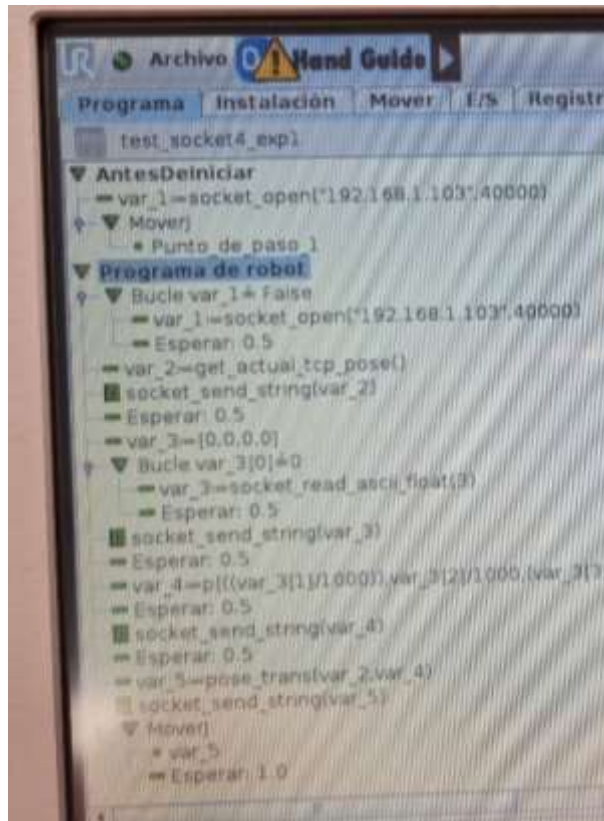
Archivo Hand Guide

Programa | Instalación | Mover | E/S | Registr

test_socket4_exp1

AntesDeIniciar
var_1≔socket_open("192.168.1.103",40000)
MoverJ
Punto_de_paso_1
Programa de robot
Bucle var_1≟False
var_1≔socket_open("192.168.1.103",40000)
Esperar: 0.5
var_2≔get_actual_tcp_pose()
socket_send_string(var_2)
Esperar: 0.5
var_3≔[0,0,0,0]
Bucle var_3[0]≟0
var_3≔socket_read_ascii_float(3)
Esperar: 0.5
socket_send_string(var_3)
Esperar: 0.5
var_4≔p[((var_3[1]/1000)),var_3[2]/1000,(var_3[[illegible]
Esperar: 0.5
socket_send_string(var_4)
Esperar: 0.5
var_5≔pose_trans(var_2,var_4)
socket_send_string(var_5)
MoverJ
var_5
Esperar: 1.0